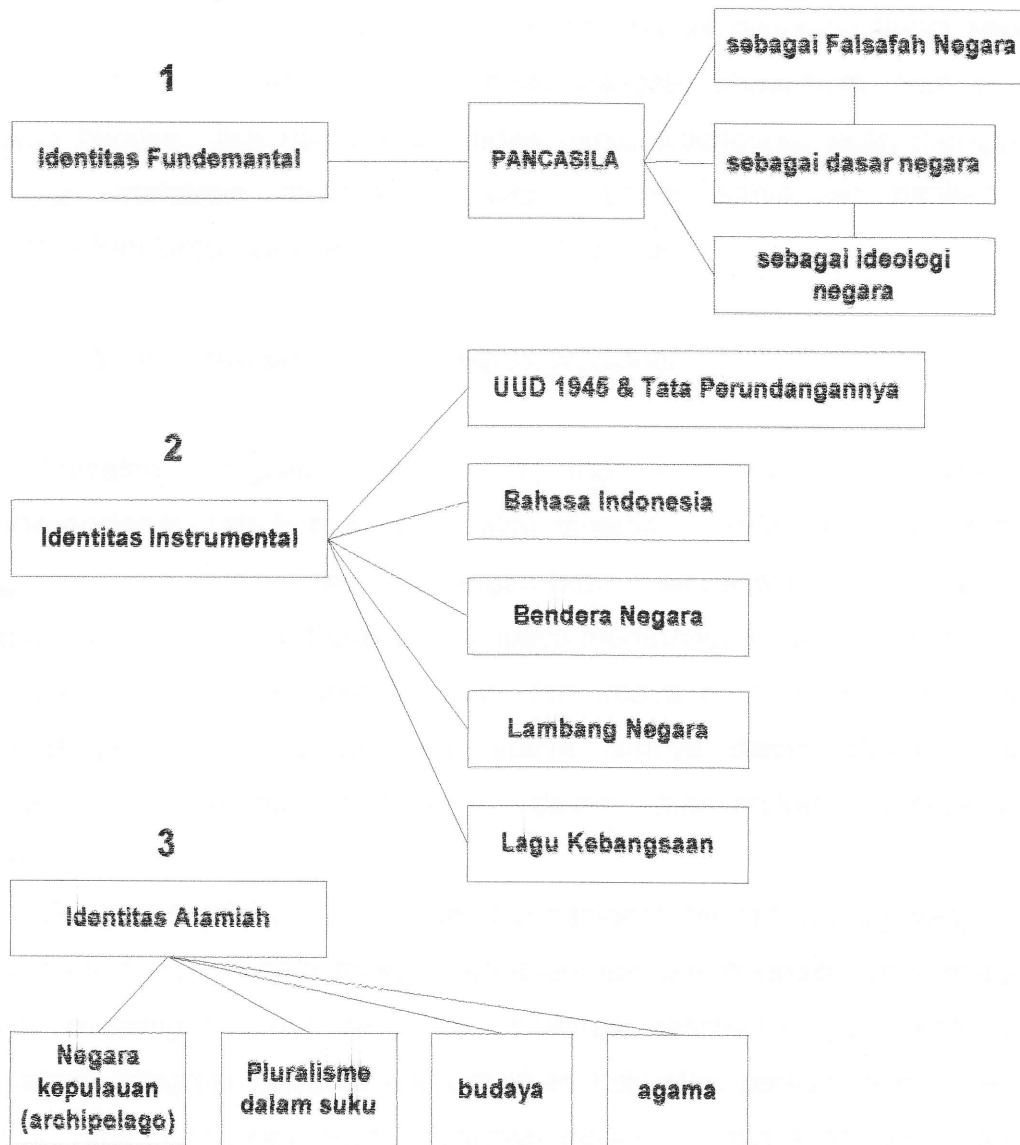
1

Identitas Fundemantal

PANCASILA

sebagai Falsafah Negara

sebagai dasar negara

sebagai Ideologi negara

2

Identitas Instrumental

UUD 1945 & Tata Perundangannya

Bahasa Indonesia

Bendera Negara

Lambang Negara

Lagu Kebangsaan

3

Identitas Alamiah

Negara kepulauan (archipelago)

Pluralisme dalam suku

budaya

agama